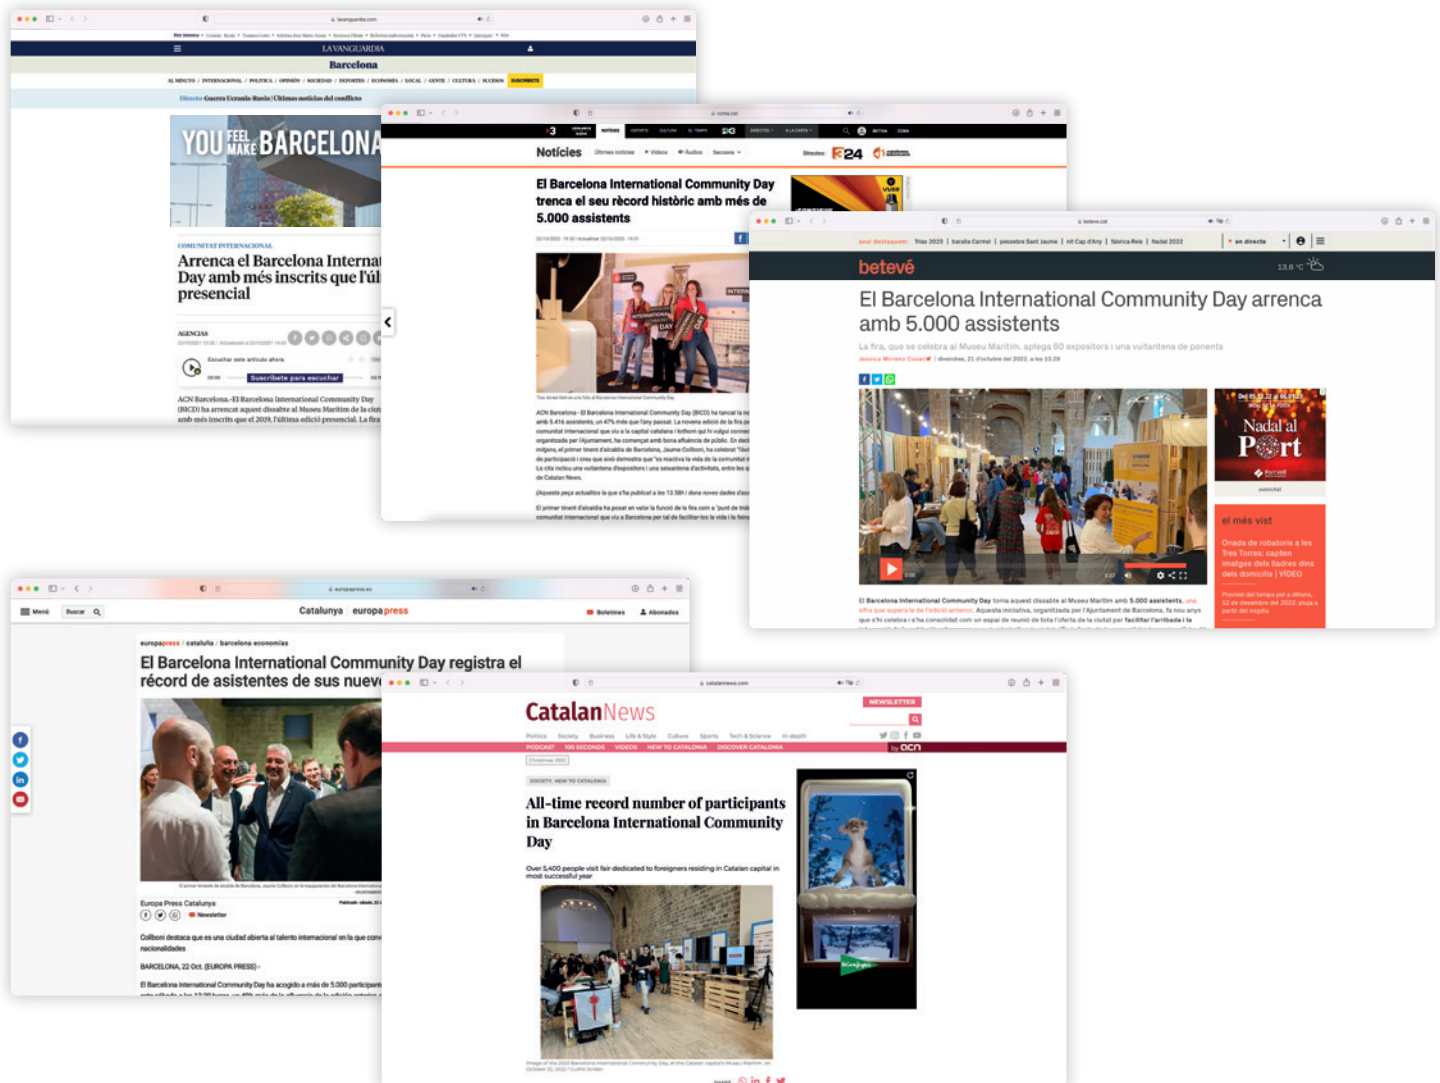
LA VANGUARDIA

Barcelona

Directo Guerra Ucrania-Rusia | Últimas noticias del conflicto

YOU FEEL MAKE BARCELONA

COMUNITAT INTERNACIONAL

Arrenca el Barcelona Internat Day amb més inscrits que l'úl presencial

AGENCIAS

Suscríbete para escuchar

ACN Barcelona.-El Barcelona International Community Day (BICD) ha arrencat aquest dissabte al Museu Marítim de la ciut amb més inscrits que el 2019, l'última edició presencial. La fira

Notícies

El Barcelona International Community Day trenca el seu rècord històric amb més de 5.000 assistents

3/24

betevé

El Barcelona International Community Day arrenca amb 5.000 assistents

La fira, que se celebra al Museu Marítim, aplega 60 expositors i una vuitantena de ponents

Nadal al Port

el més vist

Onada de robatoris a les Tres Torres: capten imatges dels lladres dins dels domicilis | VÍDEO

Catalunya europa press

Boletines Abonados

europapress / cataluña / barcelona economía

El Barcelona International Community Day registra el récord de asistentes de sus nueve

Europa Press Catalunya

Newsletter

Collboni destaca que es una ciudad abierta al talento internacional en la que conv nacionalidades

BARCELONA, 22 Oct. (EUROPA PRESS) -

El Barcelona International Community Day ha acogido a más de 5.000 participant

CatalanNews

NEWSLETTER

Politics Society Business Life & Style Culture Sports Tech & Science In-depth

PODCAST 100 SECONDS VIDEOS NEW TO CATALONIA DISCOVER CATALONIA

by acn

SOCIETY, NEW TO CATALONIA

All-time record number of participants in Barcelona International Community Day

Over 5,400 people visit fair dedicated to foreigners residing in Catalan capital in most successful year